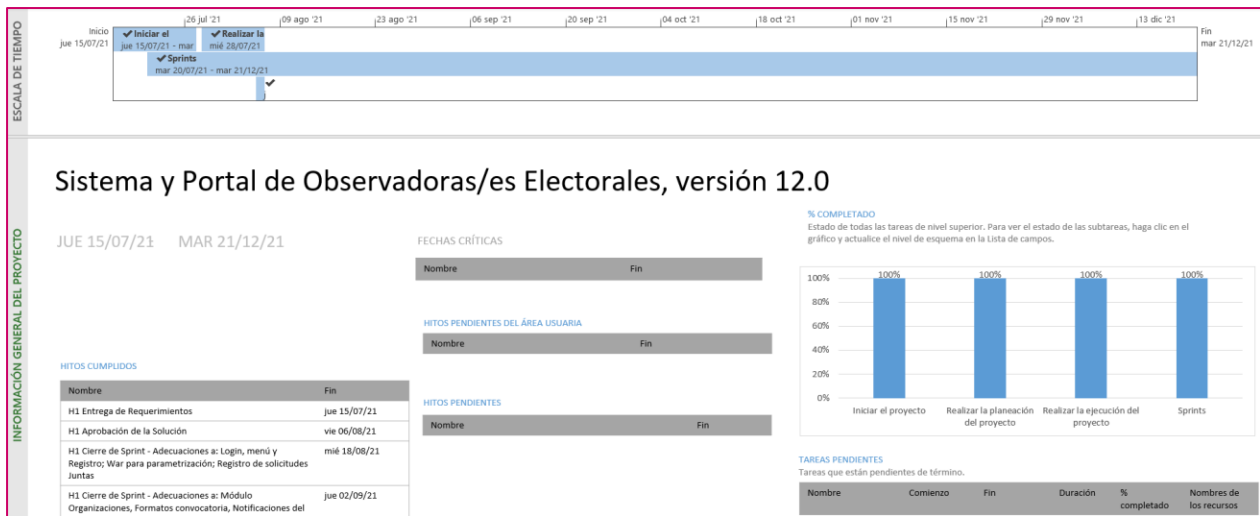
ESCALA DE TIEMPO

Inicio
jue 15/07/21

26 jul '21 | 09 ago '21 | 23 ago '21 | 06 sep '21 | 20 sep '21 | 04 oct '21 | 18 oct '21 | 01 nov '21 | 15 nov '21 | 29 nov '21 | 13 dic '21

Fin
mar 21/12/21

✔Iniciar el
jue 15/07/21 - mar

✔Realizar la
mié 28/07/21

✔Sprints
mar 20/07/21 - mar 21/12/21

✔

INFORMACIÓN GENERAL DEL PROYECTO

Sistema y Portal de Observadoras/es Electorales, versión 12.0

JUE 15/07/21 MAR 21/12/21

FECHAS CRÍTICAS

| Nombre | Fin |
|---|---|

HITOS PENDIENTES DEL ÁREA USUARIA

| Nombre | Fin |
|---|---|

HITOS PENDIENTES

| Nombre | Fin |
|---|---|

HITOS CUMPLIDOS

| Nombre | Fin |
|---|---|
| H1 Entrega de Requerimientos | jue 15/07/21 |
| H1 Aprobación de la Solución | vie 06/08/21 |
| H1 Cierre de Sprint - Adecuaciones a: Login, menú y Registro; War para parametrización; Registro de solicitudes Juntas | mié 18/08/21 |
| H1 Cierre de Sprint - Adecuaciones a: Módulo Organizaciones, Formatos convocatoria, Notificaciones del | jue 02/09/21 |

% COMPLETADO
Estado de todas las tareas de nivel superior. Para ver el estado de las subtareas, haga clic en el gráfico y actualice el nivel de esquema en la Lista de campos.

100%
80%
60%
40%
20%
0%

100% 100% 100% 100%

Iniciar el proyecto | Realizar la planeación del proyecto | Realizar la ejecución del proyecto | Sprints

TAREAS PENDIENTES
Tareas que están pendientes de término.

| Nombre | Comienzo | Fin | Duración | % completado | Nombres de los recursos |
|---|---|---|---|---|---|